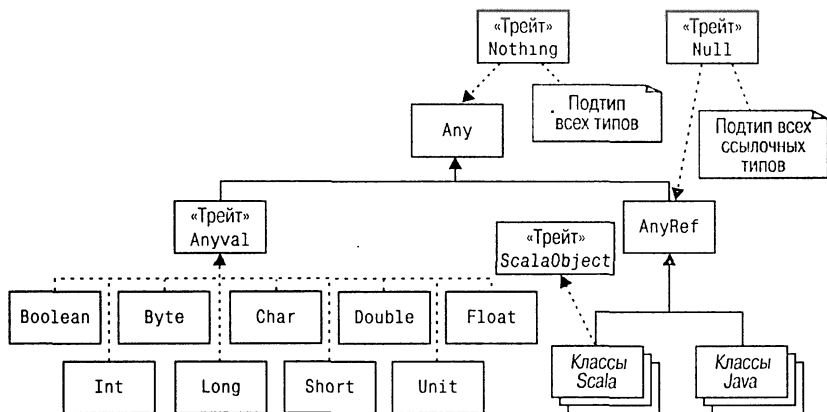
«Трейт»
Nothing

«Трейт»
Null

Подтип всех типов

Any

Подтип всех ссылочных типов

«Трейт»
Anyval

AnyRef

«Трейт»
ScalaObject

Boolean

Byte

Char

Double

Float

Int

Long

Short

Unit

Классы Scala

Классы Java